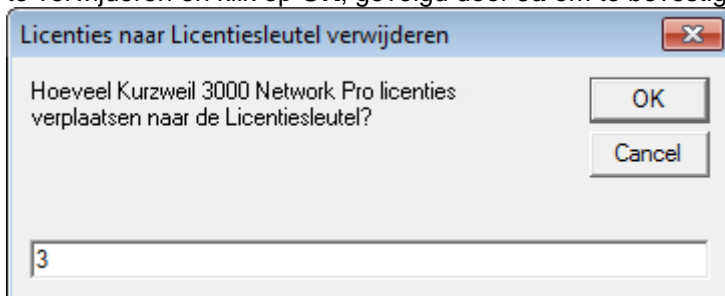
te verwijderen en klik op OK, gevolgd door Ja om te bevestig

Licenties naar Licentiesleutel verwijderen

Hoeveel Kurzweil 3000 Network Pro licenties verplaatsen naar de Licentiesleutel?

OK

Cancel

3